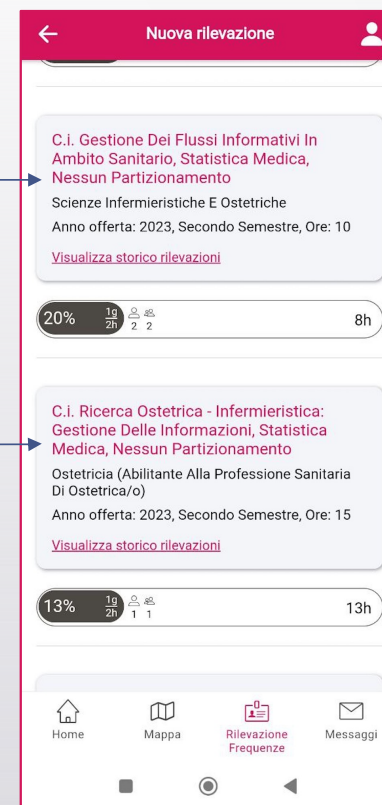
Nuova rilevazione

C.i. Gestione Dei Flussi Informativi In Ambito Sanitario, Statistica Medica, Nessun Partizionamento

Scienze Infermieristiche E Ostetriche

Anno offerta: 2023, Secondo Semestre, Ore: 10

Visualizza storico rilevazioni

20% 1g 2h 2 2 8h

C.i. Ricerca Ostetrica - Infermieristica: Gestione Delle Informazioni, Statistica Medica, Nessun Partizionamento

Ostetricia (Abilitante Alla Professione Sanitaria Di Ostetrica/o)

Anno offerta: 2023, Secondo Semestre, Ore: 15

Visualizza storico rilevazioni

13% 1g 2h 1 1 13h

Home Mappa Rilevazione Frequenze Messaggi